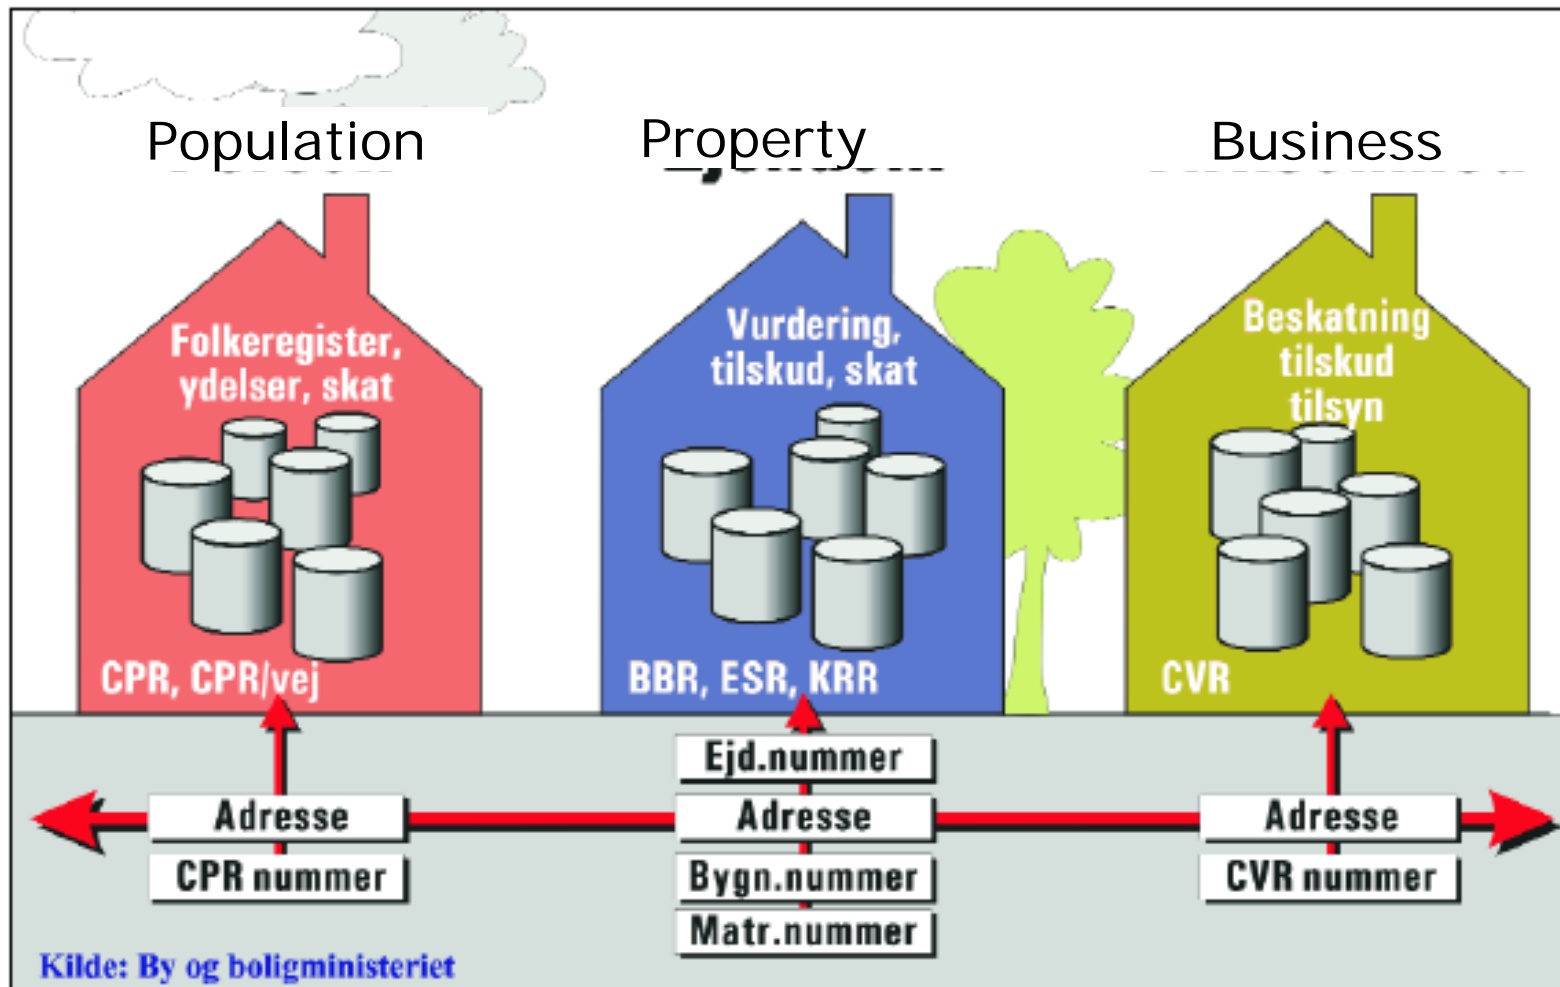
Population

Property

Business

Folkeregister, ydelser, skat

CPR, CPR/vej

Vurdering, tilskud, skat

BBR, ESR, KRR

Beskatning tilskud tilsyn

CVR

Adresse

CPR nummer

Ejd.nummer

Adresse

Bygn.nummer

Matr.nummer

Adresse

CVR nummer

Kilde: By og boligministeriet